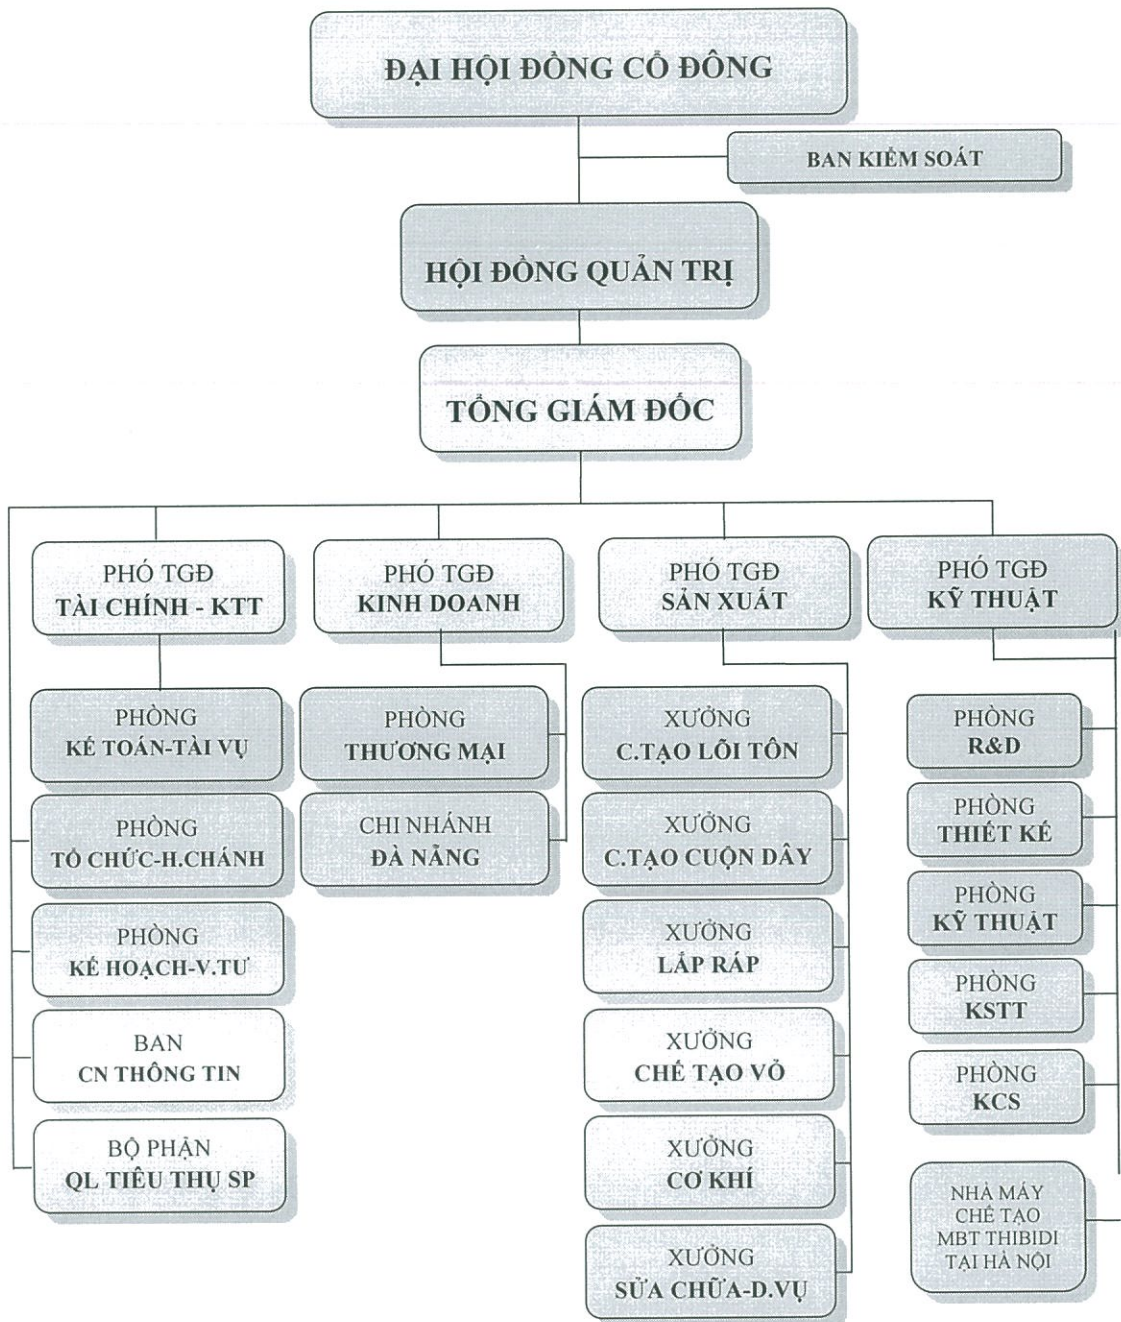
ĐẠI HỘI ĐỒNG CỔ ĐÔNG

BAN KIỂM SOÁT

HỘI ĐỒNG QUẢN TRỊ

TỔNG GIÁM ĐỐC

PHÓ TGĐ
TÀI CHÍNH - KTT

PHÓ TGĐ
KINH DOANH

PHÓ TGĐ
SẢN XUẤT

PHÓ TGĐ
KỸ THUẬT

PHÒNG
KẾ TOÁN-TÀI VỤ

PHÒNG
TỔ CHỨC-H.CHÁNH

PHÒNG
KẾ HOẠCH-V.TƯ

BAN
CN THÔNG TIN

BỘ PHẬN
QL TIÊU THỤ SP

PHÒNG
THƯƠNG MẠI

CHI NHÁNH
ĐÀ NẴNG

XƯỞNG
C.TẠO LÕI TÔN

XƯỞNG
C.TẠO CUỘN DÂY

XƯỞNG
LẮP RÁP

XƯỞNG
CHẾ TẠO VỎ

XƯỞNG
CƠ KHÍ

XƯỞNG
SỬA CHỮA-D.VỤ

PHÒNG
R&D

PHÒNG
THIẾT KẾ

PHÒNG
KỸ THUẬT

PHÒNG
KSTT

PHÒNG
KCS

NHÀ MÁY
CHẾ TẠO
MBT THIBIDI
TẠI HÀ NỘI